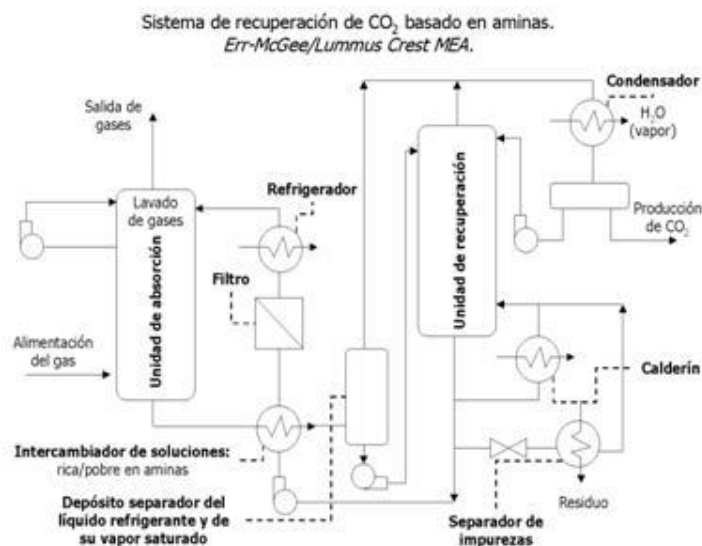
Sistema de recuperación de $CO_2$ basado en aminas.
Err-McGee/Lummus Crest MEA.

Salida de gases

Lavado de gases

Unidad de absorción

Alimentación del gas

Refrigerador

Filtro

Unidad de recuperación

Condensador

$H_2O$ (vapor)

Producción de $CO_2$

Calderín

Intercambiador de soluciones: rica/pobre en aminas

Depósito separador del líquido refrigerante y de su vapor saturado

Separador de impurezas

Residuo